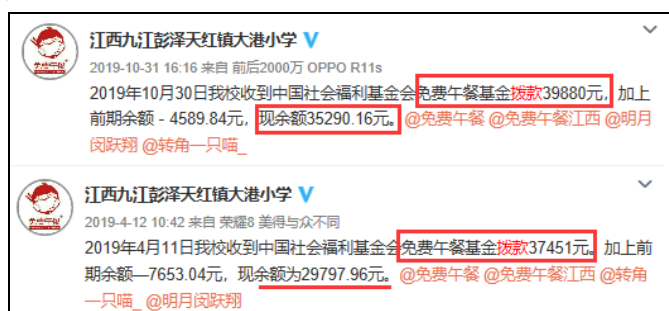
江西九江彭泽天红镇大港小学

2019-10-31 16:16 来自 前后2000万 OPPO R11s

2019年10月30日我校收到中国社会福利基金会免费午餐基金拨款39880元，加上前期余额 - 4589.84元，现余额35290.16元。@免费午餐 @免费午餐江西 @明月闵跃翔 @转角一只喵_

江西九江彭泽天红镇大港小学

2019-4-12 10:42 来自 荣耀8 美得与众不同

2019年4月11日我校收到中国社会福利基金会免费午餐基金拨款37451元，加上前期余额—7653.04元，现余额为29797.96元。@免费午餐 @免费午餐江西 @转角一只喵_ @明月闵跃翔